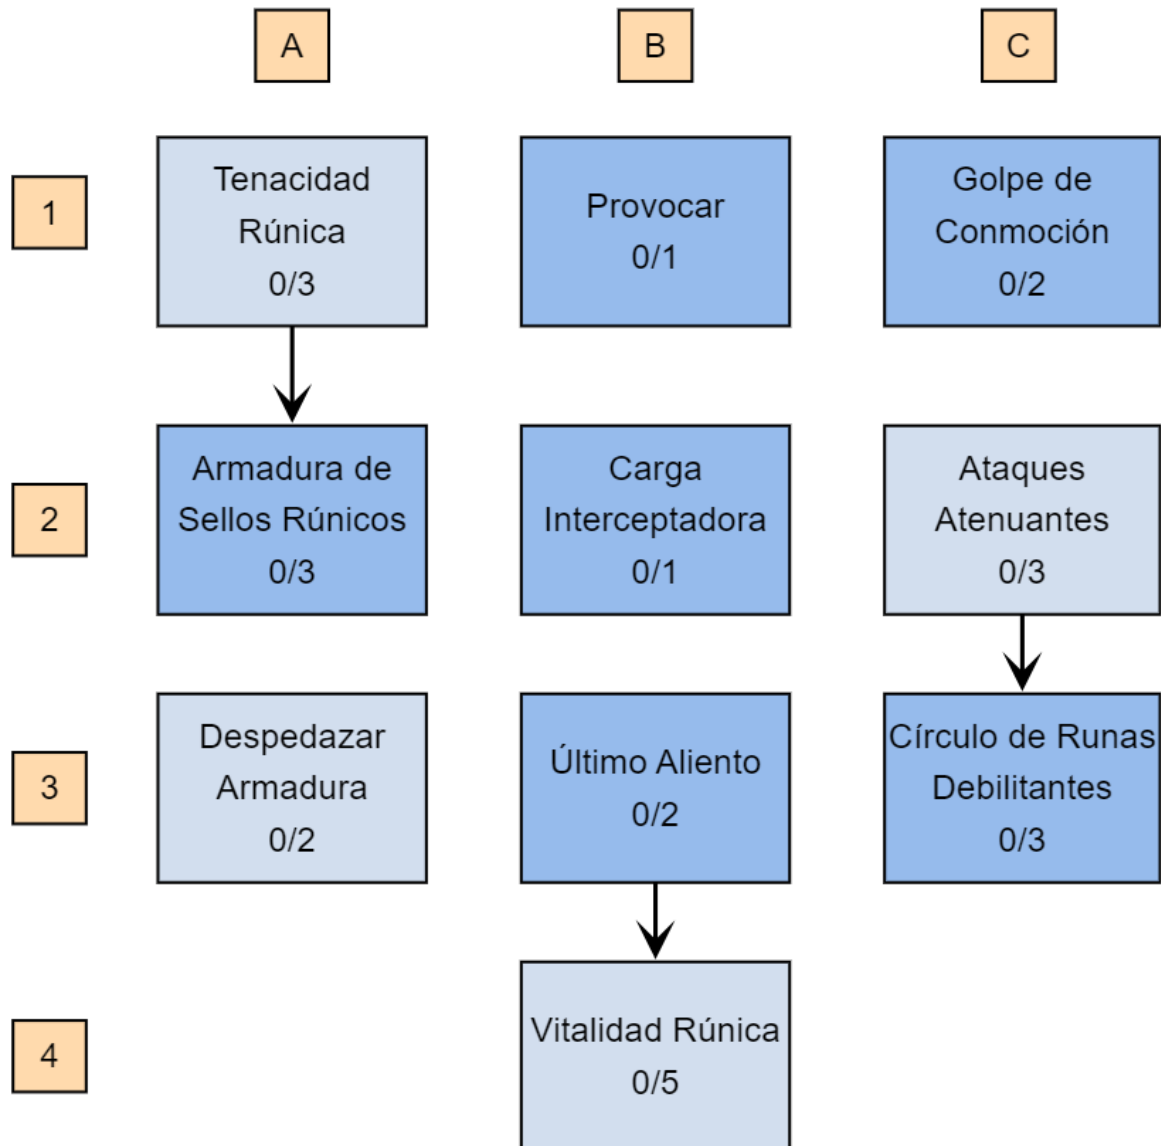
A

B

C

1

Tenacidad Rúnica
0/3

Provocar
0/1

Golpe de Conmoción
0/2

2

Armadura de Sellos Rúnicos
0/3

Carga Interceptadora
0/1

Ataques Atenuantes
0/3

3

Despedazar Armadura
0/2

Último Aliento
0/2

Círculo de Runas Debilitantes
0/3

4

Vitalidad Rúnica
0/5